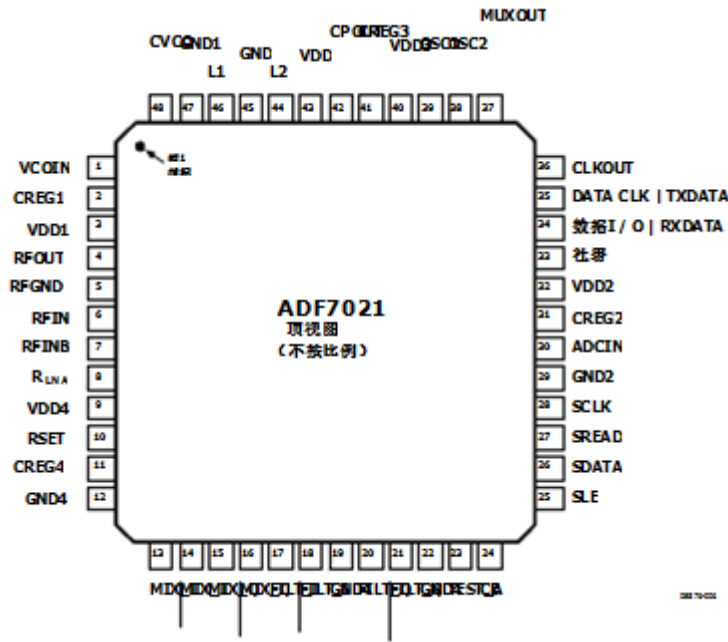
MUXOUT

CVCO GND1 CP OUT CREG3 VDD3 OSC1 OSC2

GND

L1 L2 VDD

48 47 46 45 44 43 42 41 40 39 38 37

引脚1 指示

VCOIN 1
CREG1 2
VDD1 3
RFOUT 4
RFGND 5
RFIN 6
RFINB 7
$R_{LNA}$ 8
VDD4 9
RSET 10
CREG4 11
GND4 12

36 CLKOUT
35 DATA CLK | TXDATA
34 数据I / O | RXDATA
33 中断
32 VDD2
31 CREG2
30 ADCIN
29 GND2
28 SCLK
27 SREAD
26 SDATA
25 SLE

ADF7021
顶视图
(不按比例)

13 14 15 16 17 18 19 20 21 22 23 24

MIX MIX MIX MIX FILT FILT GND FILT FILT GND TEST CE

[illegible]